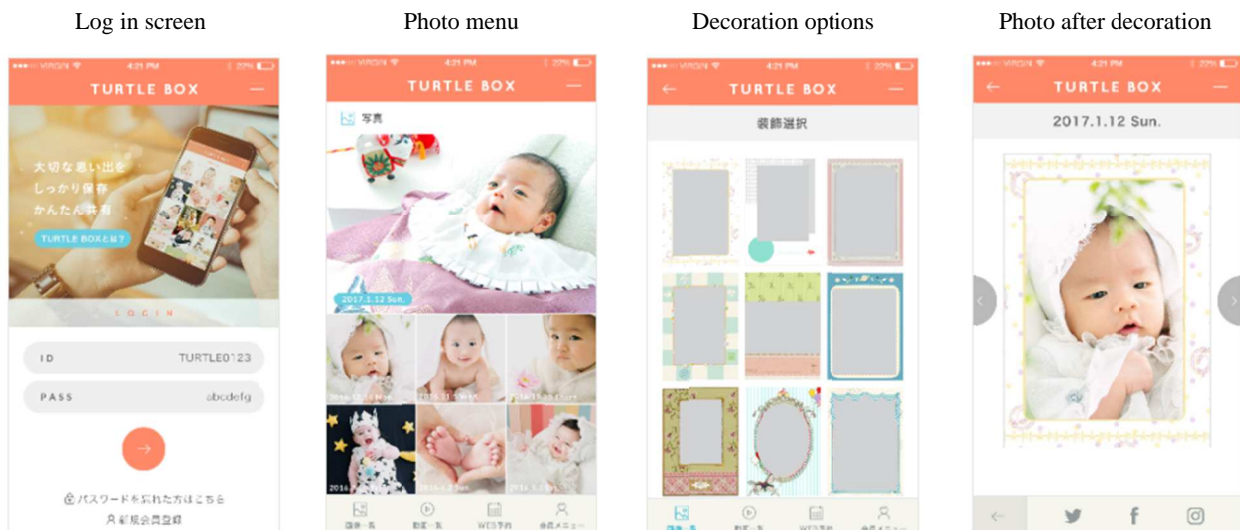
Log in screen

●●●○○ VIRGIN 4:21 PM 22%

TURTLE BOX

大切な思い出を
しっかり保存
かんたん共有

TURTLE BOXとは?

LOGIN

ID TURTLE0123

PASS abcdefg

パスワードを忘れた方はこちら
新規会員登録

Photo menu

●●●○○ VIRGIN 4:21 PM 22%

TURTLE BOX

写真

2017.1.12 Sun.

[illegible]

画像一覧 動画一覧 WEB予約 会員メニュー

Decoration options

●●●○○ VIRGIN 4:21 PM 22%

TURTLE BOX

装飾選択

画像一覧 動画一覧 WEB予約 会員メニュー

Photo after decoration

●●●○○ VIRGIN 4:21 PM 22%

TURTLE BOX

2017.1.12 Sun.